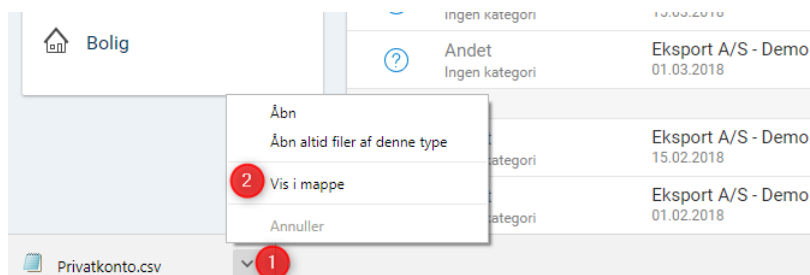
Ingen kategori
15.03.2018

Bolig

Andet
Ingen kategori
Eksport A/S - Demo
01.03.2018

Åbn
Åbn altid filer af denne type
2 Vis i mappe
Annuller

t
kategori
Eksport A/S - Demo
15.02.2018

t
kategori
Eksport A/S - Demo
01.02.2018

Privatkonto.csv
1